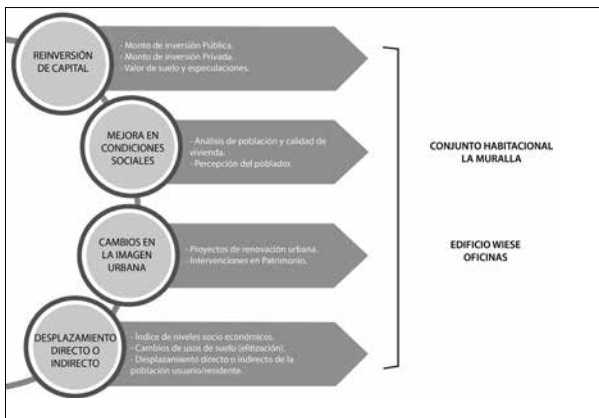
REINVERSIÓN DE CAPITAL

- Monto de inversión Pública.
- Monto de inversión Privada.
- Valor de suelo y especulaciones.

MEJORA EN CONDICIONES SOCIALES

- Análisis de población y calidad de vivienda.
- Percepción del poblador.

CAMBIOS EN LA IMAGEN URBANA

- Proyectos de renovación urbana.
- Intervenciones en Patrimonio.

DESPLAZAMIENTO DIRECTO O INDIRECTO

- Índice de niveles socio económicos.
- Cambios de usos de suelo (elitización).
- Desplazamiento directo o indirecto de la población usuario/residente.

CONJUNTO HABITACIONAL LA MURALLA

EDIFICIO WIESE OFICINAS